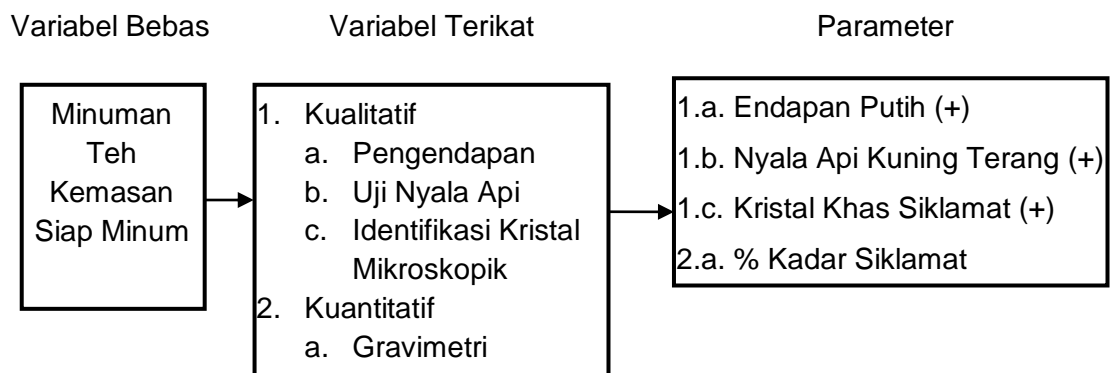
Variabel Bebas

Minuman Teh Kemasan Siap Minum

Variabel Terikat

1. Kualitatif
a. Pengendapan
b. Uji Nyala Api
c. Identifikasi Kristal Mikroskopik
2. Kuantitatif
a. Gravimetri

Parameter

1.a. Endapan Putih (+)
1.b. Nyala Api Kuning Terang (+)
1.c. Kristal Khas Siklamat (+)
2.a. % Kadar Siklamat